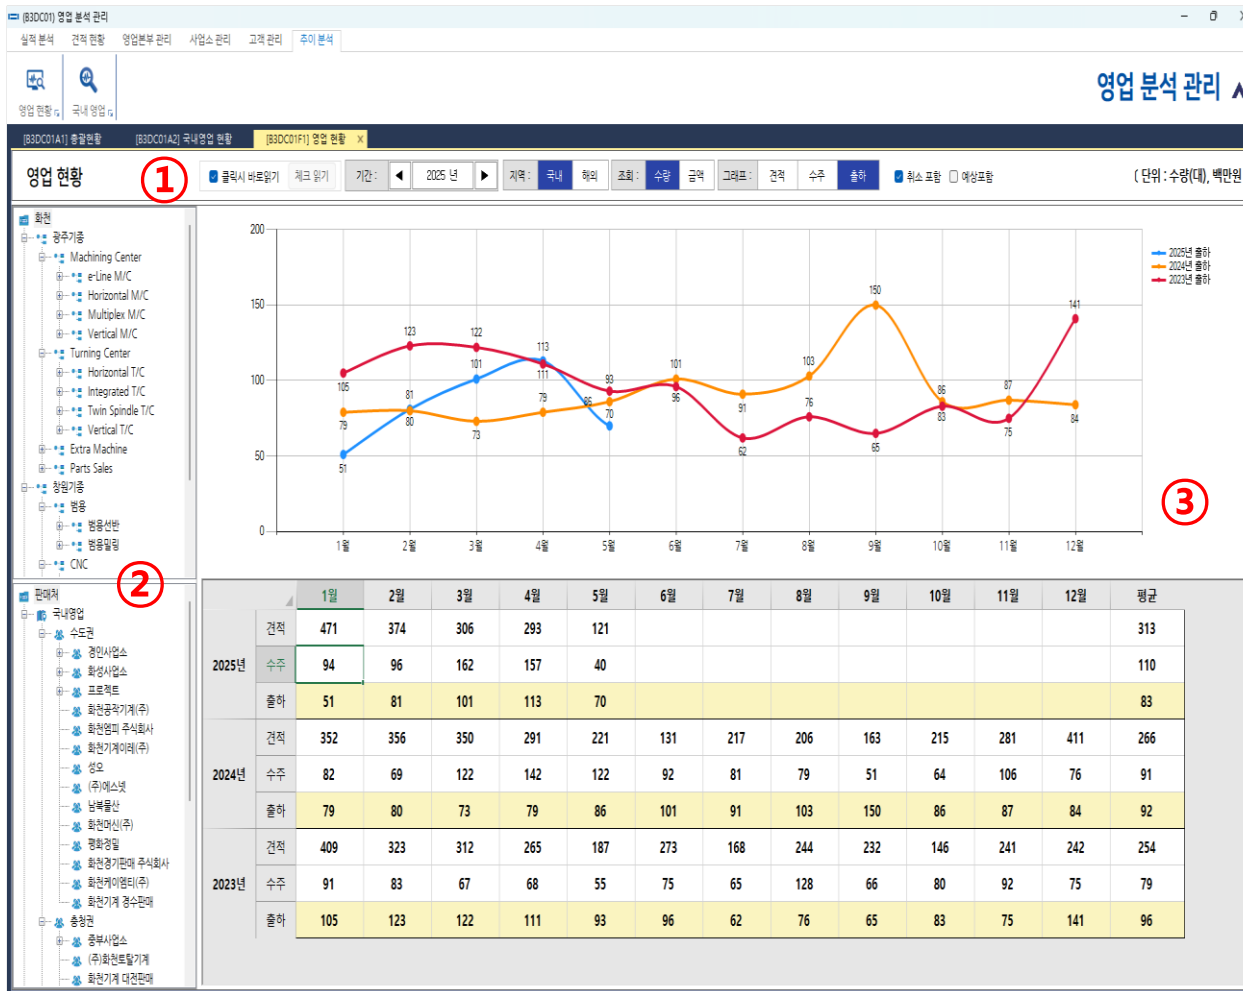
(B3DC01) 영업 분석 관리

실적 분석 견적 현황 영업본부 관리 사업소 관리 고객 관리 추이 분석

영업 현황 국내 영업

영업 분석 관리

[B3DC01A1] 총괄현황 [B3DC01A2] 국내영업 현황 [B3DC01F1] 영업 현황 ×

영업 현황 ① 클릭시 바로읽기 체크 읽기 기간 : 2025 년 지역 : 국내 해외 조회 : 수량 금액 그래프 : 견적 수주 출하 취소 포함 예상포함 ( 단위 : 수량(대), 백만원

화천
광주기종
Machining Center
e-Line M/C
Horizontal M/C
Multiplex M/C
Vertical M/C
Turning Center
Horizontal T/C
Integrated T/C
Twin Spindle T/C
Vertical T/C
Extra Machine
Parts Sales
창원기종
범용
범용선반
범용밀링
CNC

②

판매처
국내영업
수도권
경인사업소
화성사업소
프로젝트
화천공작기계(주)
화천엠피 주식회사
화천기계이레(주)
성오
(주)에스넷
남북물산
화천머신(주)
평화정밀
화천경기판매 주식회사
화천케이엠티(주)
화천기계 경수판매
충청권
중부사업소
(주)화천토탈기계
화천기계 대전판매

③

2025년 출하
2024년 출하
2023년 출하

200
150
100
50
0
1월 2월 3월 4월 5월 6월 7월 8월 9월 10월 11월 12월

51 81 101 113 70
79 80 73 79 86 101 91 103 150 86 87 84
105 123 122 111 93 96 62 76 65 83 75 141

| | | 1월 | 2월 | 3월 | 4월 | 5월 | 6월 | 7월 | 8월 | 9월 | 10월 | 11월 | 12월 | 평균 |
|---|---|---|---|---|---|---|---|---|---|---|---|---|---|---|
| 2025년 | 견적 | 471 | 374 | 306 | 293 | 121 | | | | | | | | 313 |
| | 수주 | 94 | 96 | 162 | 157 | 40 | | | | | | | | 110 |
| | 출하 | 51 | 81 | 101 | 113 | 70 | | | | | | | | 83 |
| 2024년 | 견적 | 352 | 356 | 350 | 291 | 221 | 131 | 217 | 206 | 163 | 215 | 281 | 411 | 266 |
| | 수주 | 82 | 69 | 122 | 142 | 122 | 92 | 81 | 79 | 51 | 64 | 106 | 76 | 91 |
| | 출하 | 79 | 80 | 73 | 79 | 86 | 101 | 91 | 103 | 150 | 86 | 87 | 84 | 92 |
| 2023년 | 견적 | 409 | 323 | 312 | 265 | 187 | 273 | 168 | 244 | 232 | 146 | 241 | 242 | 254 |
| | 수주 | 91 | 83 | 67 | 68 | 55 | 75 | 65 | 128 | 66 | 80 | 92 | 75 | 79 |
| | 출하 | 105 | 123 | 122 | 111 | 93 | 96 | 62 | 76 | 65 | 83 | 75 | 141 | 96 |